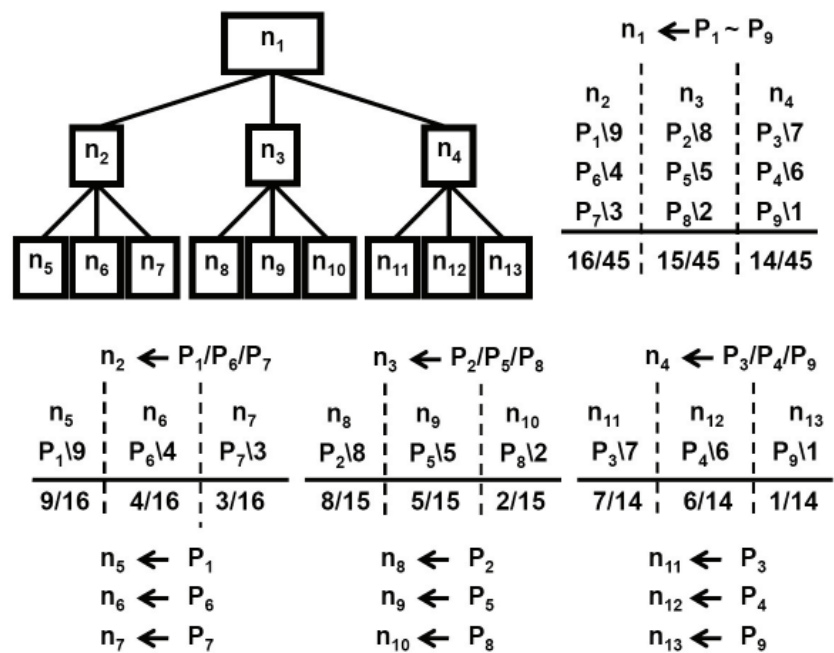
$n_1$

$n_2$ $n_3$ $n_4$

$n_5$ $n_6$ $n_7$ $n_8$ $n_9$ $n_{10}$ $n_{11}$ $n_{12}$ $n_{13}$

$n_1 \leftarrow P_1 \sim P_9$

| $n_2$ | $n_3$ | $n_4$ |
|---|---|---|
| $P_1\backslash 9$ | $P_2\backslash 8$ | $P_3\backslash 7$ |
| $P_6\backslash 4$ | $P_5\backslash 5$ | $P_4\backslash 6$ |
| $P_7\backslash 3$ | $P_8\backslash 2$ | $P_9\backslash 1$ |
| 16/45 | 15/45 | 14/45 |

$n_2 \leftarrow P_1/P_6/P_7$

| $n_5$ | $n_6$ | $n_7$ |
|---|---|---|
| $P_1\backslash 9$ | $P_6\backslash 4$ | $P_7\backslash 3$ |
| 9/16 | 4/16 | 3/16 |

$n_5 \leftarrow P_1$
$n_6 \leftarrow P_6$
$n_7 \leftarrow P_7$

$n_3 \leftarrow P_2/P_5/P_8$

| $n_8$ | $n_9$ | $n_{10}$ |
|---|---|---|
| $P_2\backslash 8$ | $P_5\backslash 5$ | $P_8\backslash 2$ |
| 8/15 | 5/15 | 2/15 |

$n_8 \leftarrow P_2$
$n_9 \leftarrow P_5$
$n_{10} \leftarrow P_8$

$n_4 \leftarrow P_3/P_4/P_9$

| $n_{11}$ | $n_{12}$ | $n_{13}$ |
|---|---|---|
| $P_3\backslash 7$ | $P_4\backslash 6$ | $P_9\backslash 1$ |
| 7/14 | 6/14 | 1/14 |

$n_{11} \leftarrow P_3$
$n_{12} \leftarrow P_4$
$n_{13} \leftarrow P_9$